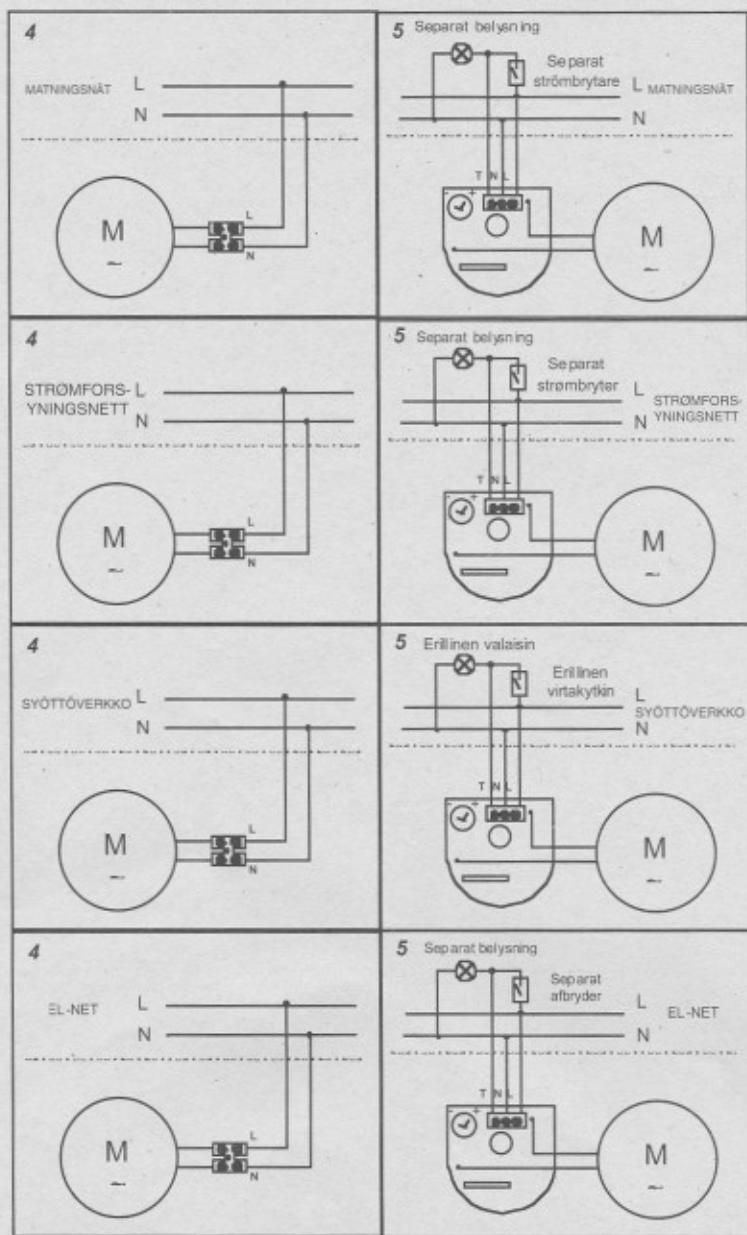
4

MATNINGSNÄT L
N

M
~

L
N

5 Separat belysning

Separat strömbrytare L MATNINGSNÄT
N

T N L

M
~

4

STRØMFORSYNINGSNETT L
N

M
~

L
N

5 Separat belysning

Separat strømbryter L STRØMFORSYNINGSNETT
N

T N L

M
~

4

SYÖTTÖVERKKO L
N

M
~

L
N

5 Erillinen valaisin

Erillinen virtakytkin L
SYÖTTÖVERKKO
N

T N L

M
~

4

EL-NET L
N

M
~

L
N

5 Separat belysning

Separat afbryder L EL-NET
N

T N L

M
~